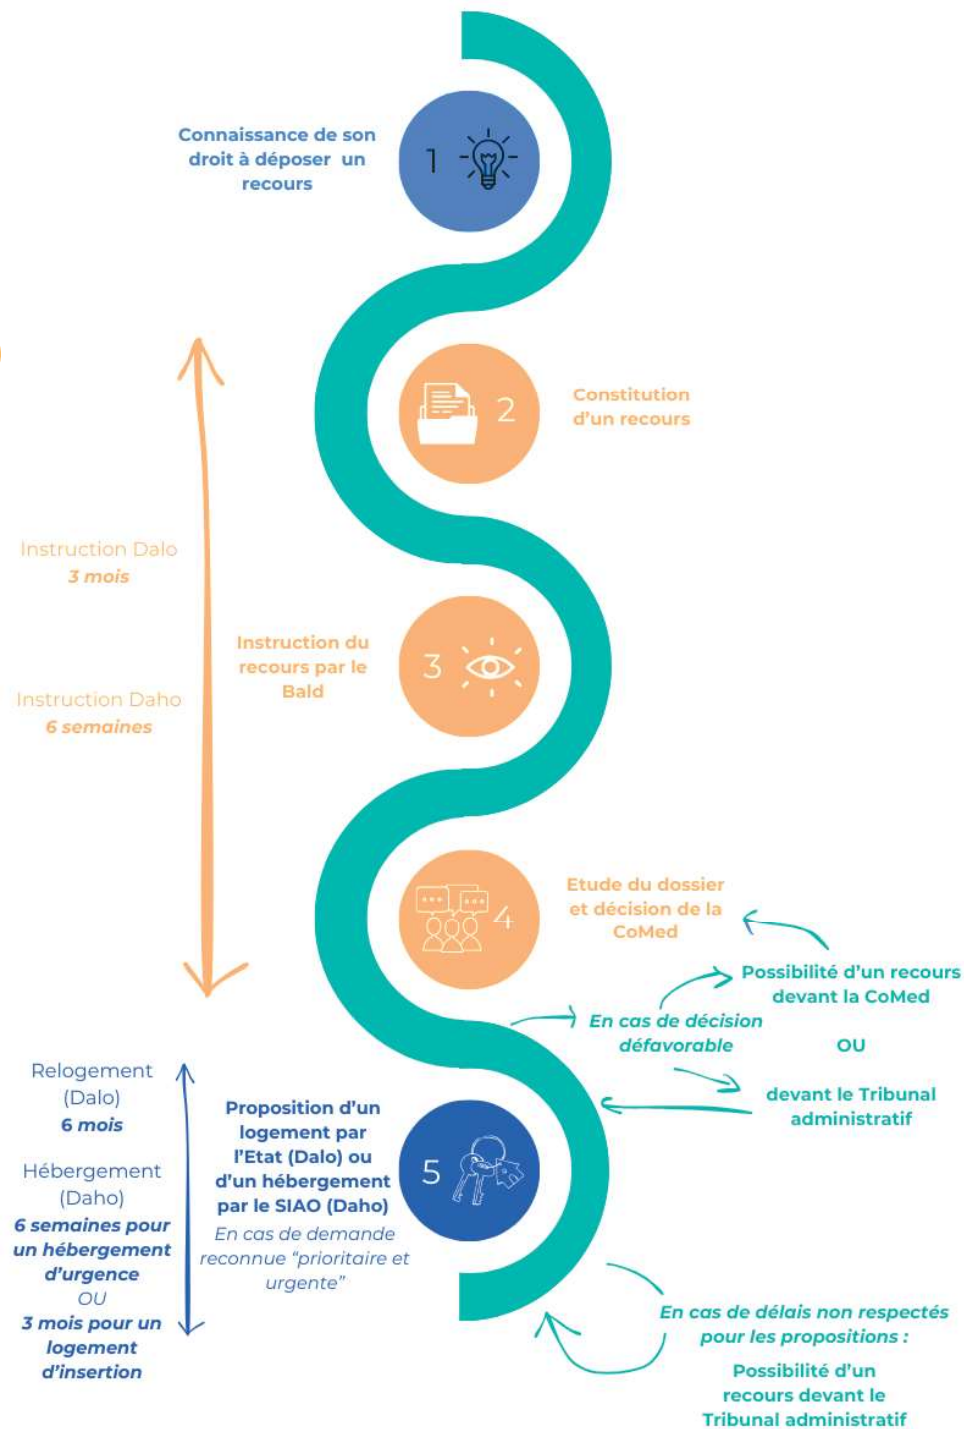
Connaissance de son droit à déposer un recours

1

2

Constitution d'un recours

Instruction Dalo
3 mois

Instruction Daho
6 semaines

Instruction du recours par le Bald

3

Etude du dossier et décision de la CoMed

4

Possibilité d'un recours devant la CoMed

En cas de décision défavorable

OU

devant le Tribunal administratif

Relogement (Dalo)
6 mois

Hébergement (Daho)
6 semaines pour un hébergement d'urgence
OU
3 mois pour un logement d'insertion

Proposition d'un logement par l'Etat (Dalo) ou d'un hébergement par le SIAO (Daho)
En cas de demande reconnue "prioritaire et urgente"

5

En cas de délais non respectés pour les propositions :

Possibilité d'un recours devant le Tribunal administratif